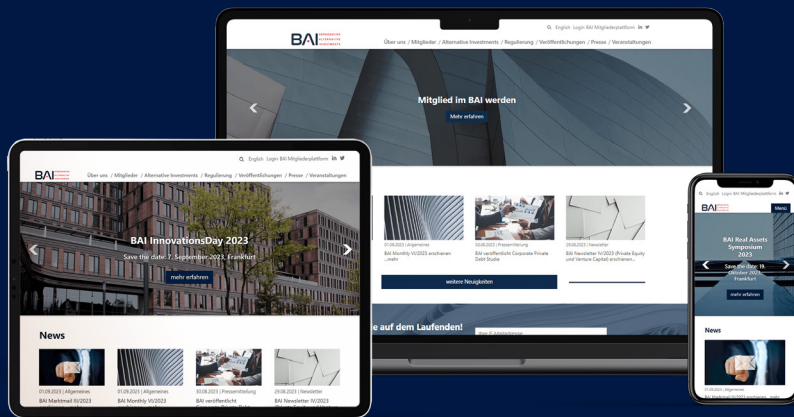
English Login BAI Mitgliederplattform

BAI

Über uns / Mitglieder / Alternative Investments / Regulierung / Veröffentlichungen / Presse / Veranstaltungen

Mitglied im BAI werden

Mehr erfahren

01.08.2023 | Allgemeines
BAI Monthly VI/2023 erschienen ...mehr

03.08.2023 | Pressemitteilung
BAI veröffentlicht Corporate Private Debt Studie

29.08.2023 | Newsletter
BAI Newsletter IV/2023 (Private Equity and Venture Capital) erschienen...

weitere Neuigkeiten

e auf dem Laufenden!

English Login BAI Mitgliederplattform

BAI

Über uns / Mitglieder / Alternative Investments / Regulierung / Veröffentlichungen / Presse / Veranstaltungen

BAI InnovationsDay 2023

Save the date: 7. September 2023, Frankfurt

mehr erfahren

News

01.09.2023 | Allgemeines
BAI Marktmail III/2023

01.09.2023 | Allgemeines
BAI Monthly VI/2023

03.08.2023 | Pressemitteilung
BAI veröffentlicht

29.08.2023 | Newsletter
BAI Newsletter IV/2023

English Login BAI Mitgliederplattform

BAI

Menü

BAI Real Assets Symposium 2023

Save the date: 19. Oktober 2023, Frankfurt

mehr erfahren

News

01.09.2023 | Allgemeines